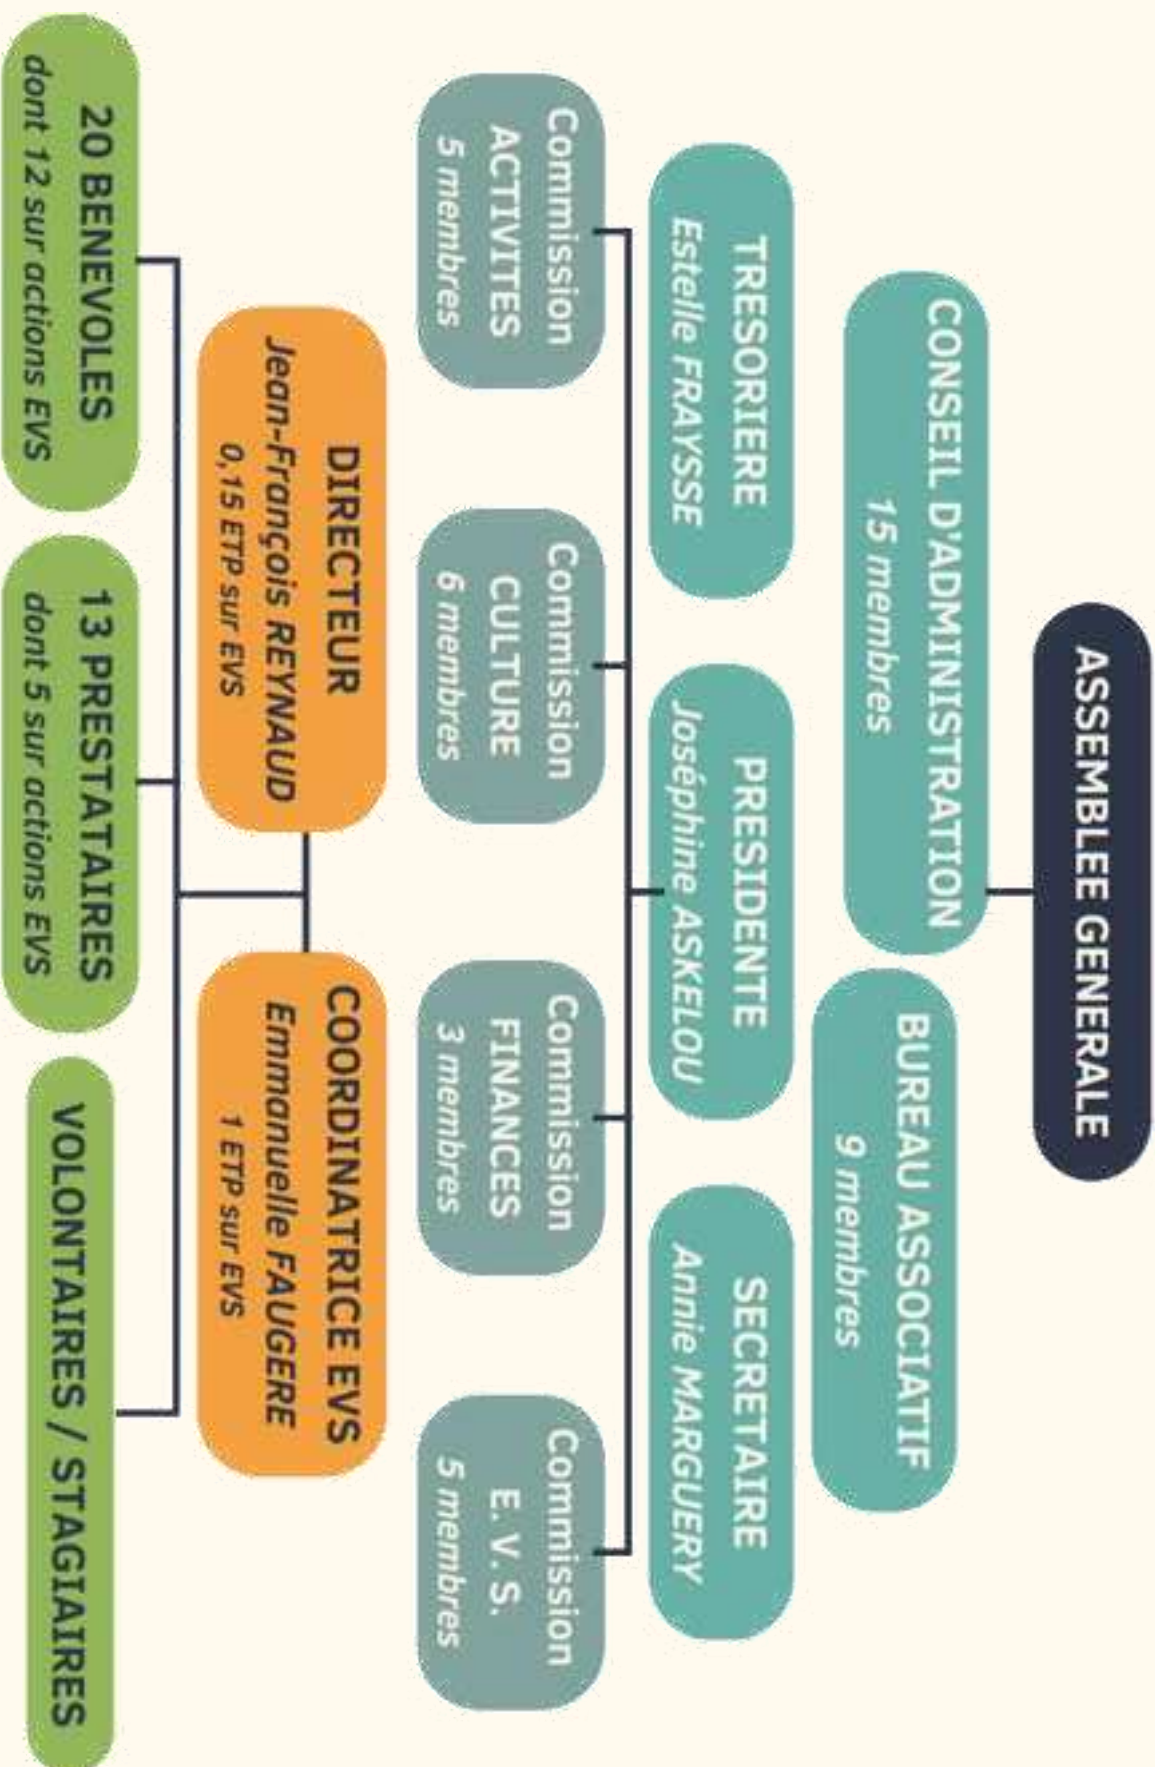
ASSEMBLEE GENERALE

CONSEIL D'ADMINISTRATION
15 membres

BUREAU ASSOCIATIF
9 membres

TRESORIERE
Estelle FRAYSSE

PRESIDENTE
Joséphine ASKELOU

SECRETAIRE
Annie MARGUERY

Commission
ACTIVITES
5 membres

Commission
CULTURE
6 membres

Commission
FINANCES
3 membres

Commission
E. V. S.
5 membres

DIRECTEUR
Jean-François REYNAUD
0,15 ETP sur EVS

COORDINATRICE EVS
Emmanuelle FAUGERE
1 ETP sur EVS

20 BENEVOLES
dont 12 sur actions EVS

13 PRESTATAIRES
dont 5 sur actions EVS

VOLONTAIRES / STAGIAIRES